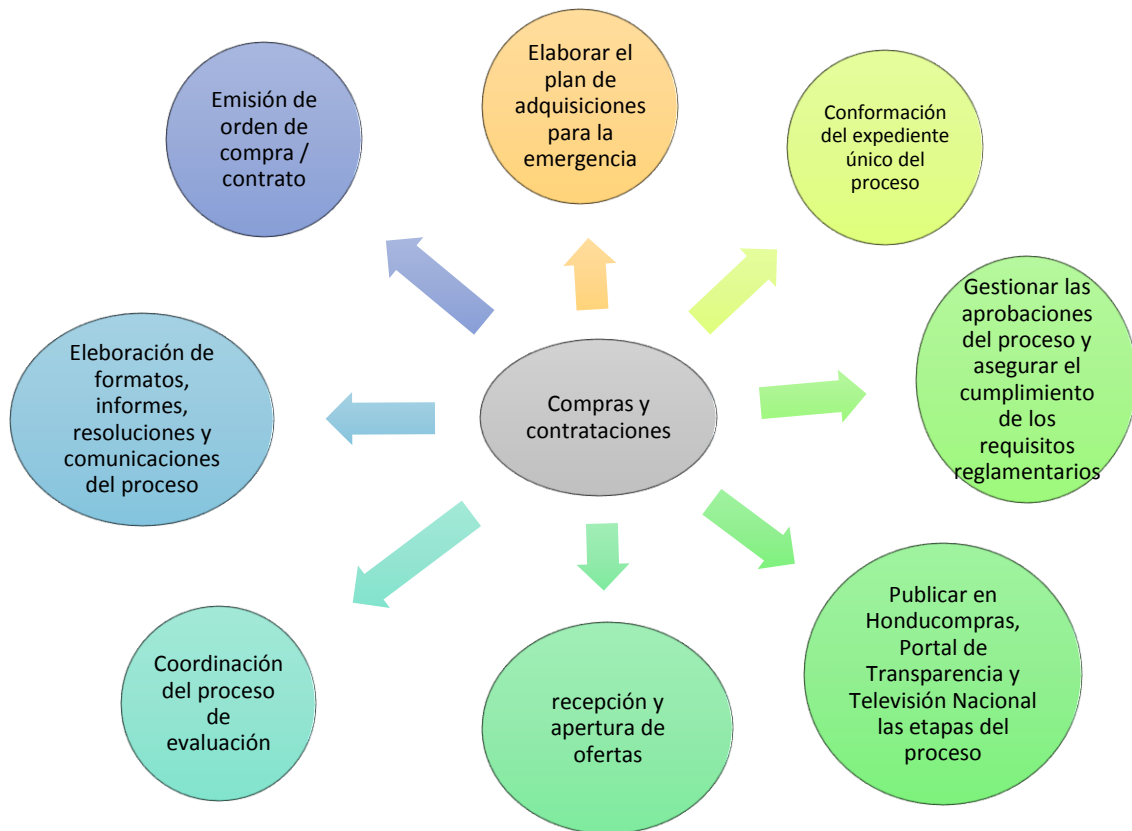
Compras y contrataciones

Elaborar el plan de adquisiciones para la emergencia

Conformación del expediente único del proceso

Gestionar las aprobaciones del proceso y asegurar el cumplimiento de los requisitos reglamentarios

Publicar en Honducompras, Portal de Transparencia y Televisión Nacional las etapas del proceso

recepción y apertura de ofertas

Coordinación del proceso de evaluación

Eleboración de formatos, informes, resoluciones y comunicaciones del proceso

Emisión de orden de compra / contrato